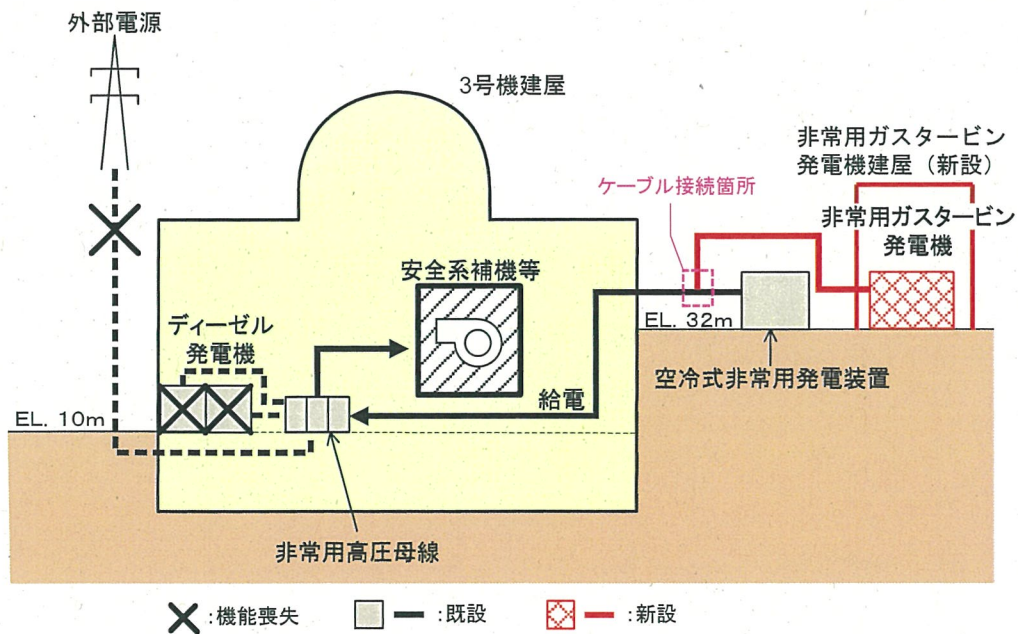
外部電源

3号機建屋

非常用ガスタービン発電機建屋（新設）

ケーブル接続箇所

非常用ガスタービン発電機

安全系補機等

ディーゼル発電機

EL. 32m

EL. 10m

給電

空冷式非常用発電装置

非常用高圧母線

:機能喪失　:既設　:新設